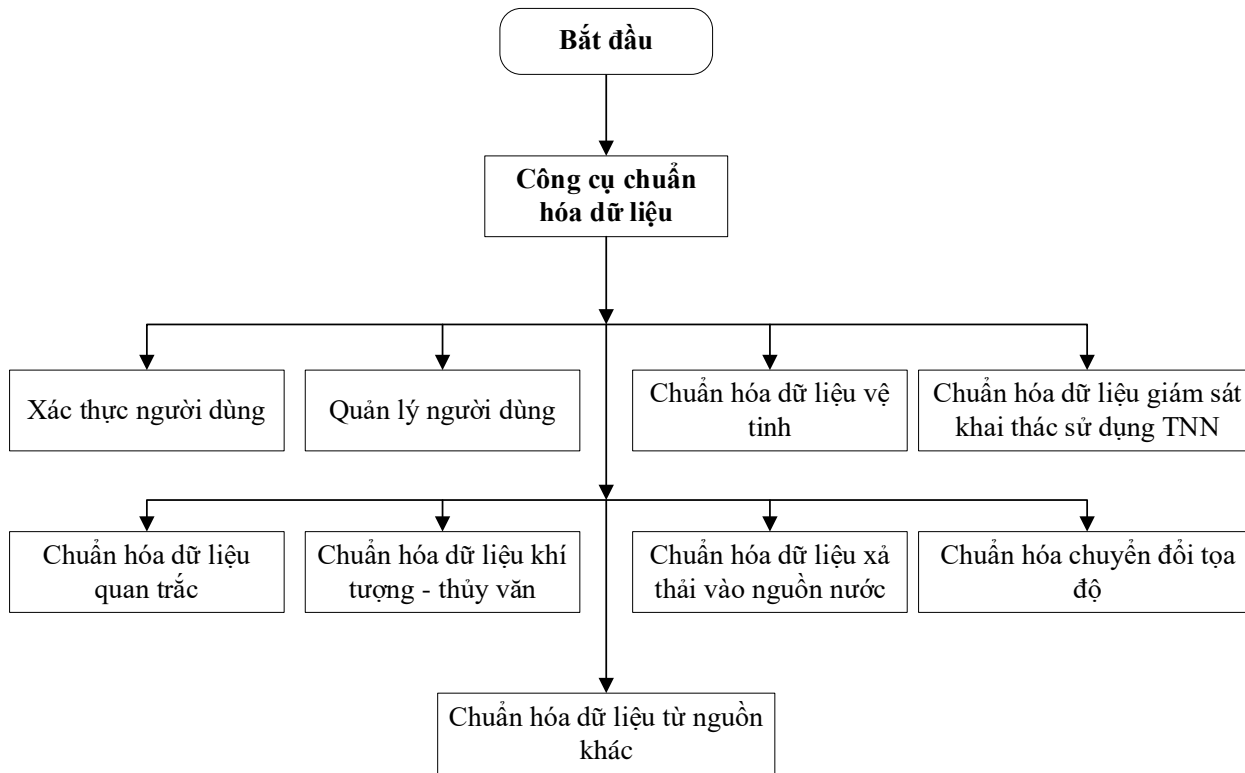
Bắt đầu

Công cụ chuẩn hóa dữ liệu

Xác thực người dùng

Quản lý người dùng

Chuẩn hóa dữ liệu vệ tinh

Chuẩn hóa dữ liệu giám sát khai thác sử dụng TNN

Chuẩn hóa dữ liệu quan trắc

Chuẩn hóa dữ liệu khí tượng - thủy văn

Chuẩn hóa dữ liệu xả thải vào nguồn nước

Chuẩn hóa chuyển đổi tọa độ

Chuẩn hóa dữ liệu từ nguồn khác